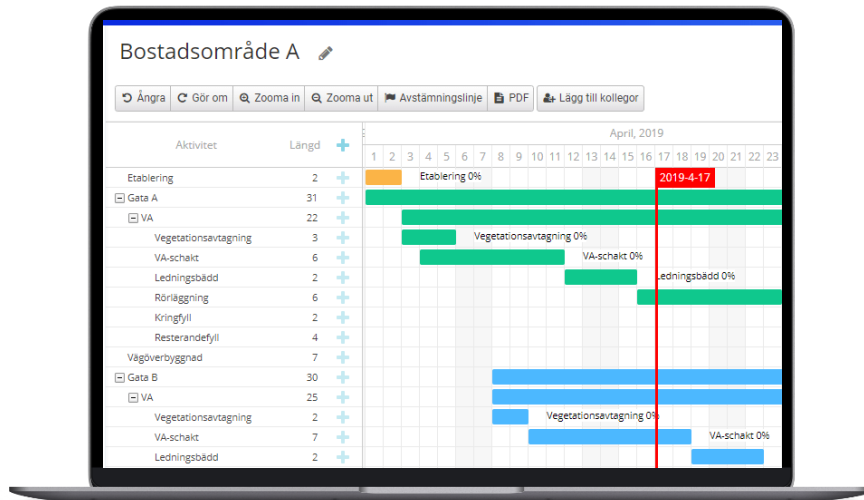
Bostadsområde A

Ångra | Gör om | Zooma in | Zooma ut | Avstämningslinje | PDF | Lägg till kollegor

| Aktivitet | Längd | + |
|---|---|---|
| Etablering | 2 | + |
| − Gata A | 31 | + |
| − VA | 22 | + |
| Vegetationsavtagning | 3 | + |
| VA-schakt | 6 | + |
| Ledningsbädd | 2 | + |
| Rörläggning | 6 | + |
| Kringfyll | 2 | + |
| Resterandefyll | 4 | + |
| Vägöverbyggnad | 7 | + |
| − Gata B | 30 | + |
| − VA | 25 | + |
| Vegetationsavtagning | 2 | + |
| VA-schakt | 7 | + |
| Ledningsbädd | 2 | + |

April, 2019

1 2 3 4 5 6 7 8 9 10 11 12 13 14 15 16 17 18 19 20 21 22 23

Etablering 0%
2019-4-17
Vegetationsavtagning 0%
VA-schakt 0%
Ledningsbädd 0%
Vegetationsavtagning 0%
VA-schakt 0%